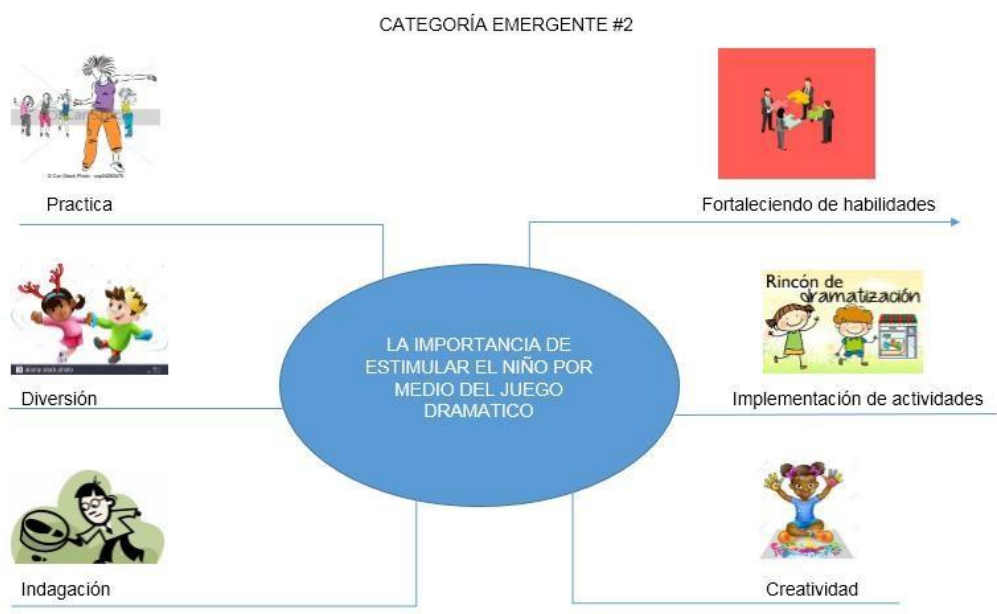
CATEGORÍA EMERGENTE #2

Practica

Fortaleciendo de habilidades

Rincón de dramatización

Diversión

LA IMPORTANCIA DE ESTIMULAR EL NIÑO POR MEDIO DEL JUEGO DRAMATICO

Implementación de actividades

Indagación

Creatividad